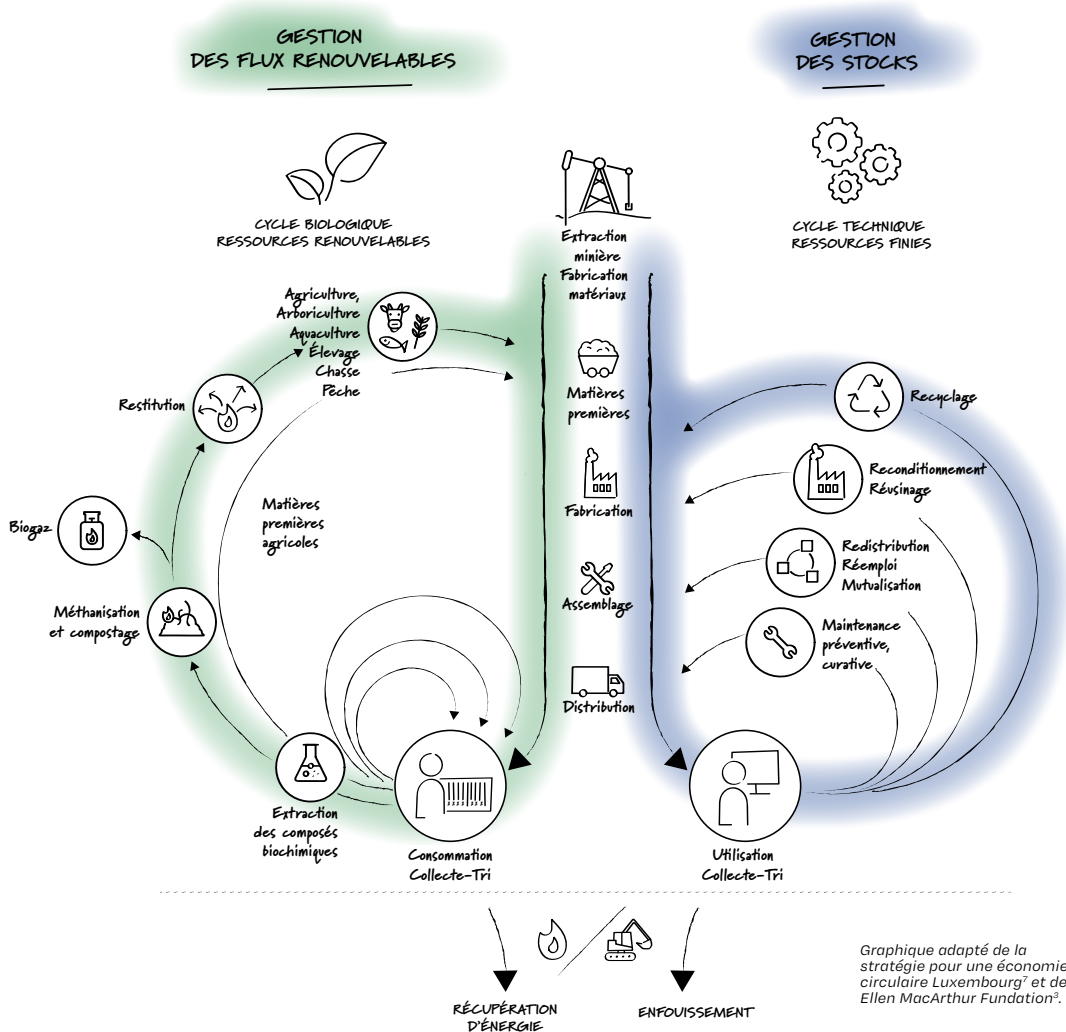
GESTION DES FLUX RENOUVELABLES

GESTION DES STOCKS

CYCLE BIOLOGIQUE RESSOURCES RENOUVELABLES

CYCLE TECHNIQUE RESSOURCES FINIES

Extraction minière Fabrication matériaux

Matières premières

Fabrication

Assemblage

Distribution

Agriculture, Arboriculture Aquaculture Élevage Chasse Pêche

Restitution

Biogaz

Méthanisation et compostage

Matières premières agricoles

Extraction des composés biochimiques

Consommation Collecte-Tri

Recyclage

Reconditionnement Réusinage

Redistribution Réemploi Mutualisation

Maintenance préventive, curative

Utilisation Collecte-Tri

RÉCUPÉRATION D'ÉNERGIE

ENFOUISSEMENT

Graphique adapté de la stratégie pour une économie circulaire Luxembourg$^7$ et de Ellen MacArthur Fundation$^3$.